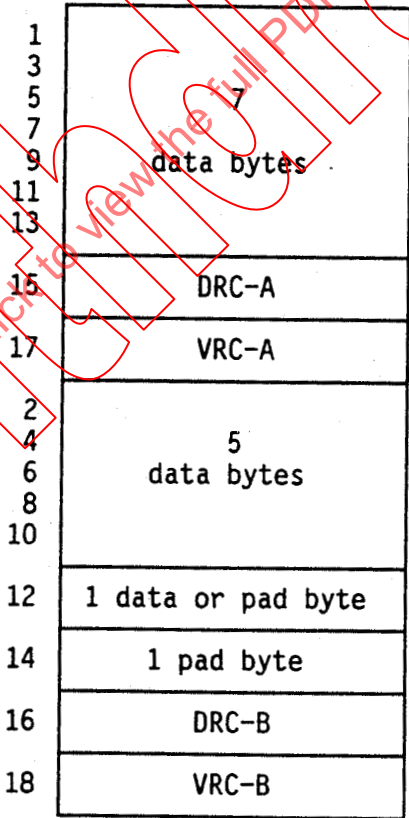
| | |
|---|---|
| 1<br>3<br>5<br>7<br>9<br>11<br>13 | 7<br>data bytes |
| 15 | DRC-A |
| 17 | VRC-A |
| 2<br>4<br>6<br>8<br>10 | 5<br>data bytes |
| 12 | 1 data or pad byte |
| 14 | 1 pad byte |
| 16 | DRC-B |
| 18 | VRC-B |

Click to view the full PDF